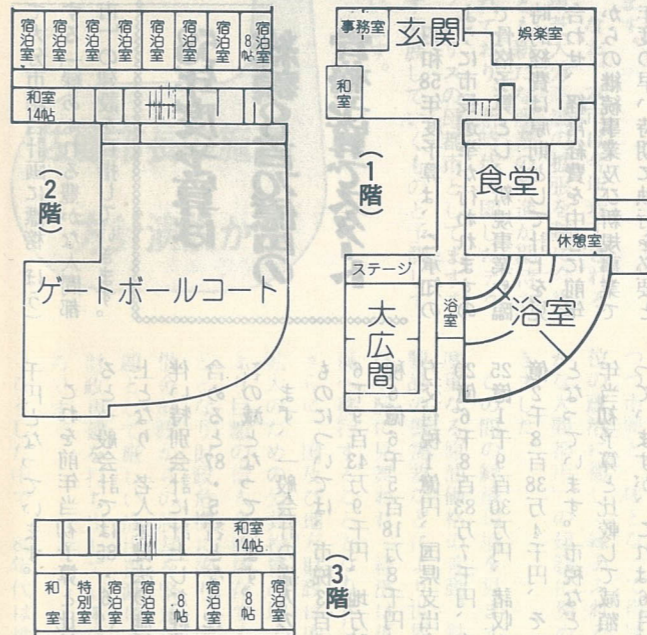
宿泊室 宿泊室 宿泊室 宿泊室 宿泊室 宿泊室 宿泊室 宿泊室 8帖

和室 14帖

(2階)

ゲートボールコート

事務室 玄関 娯楽室

和室

(1階)

食堂

休憩室

ステージ

大広間

浴室

浴室

和室 14帖

和室 特別室 宿泊室 宿泊室 8帖 宿泊室 8帖 宿泊室

(3階)